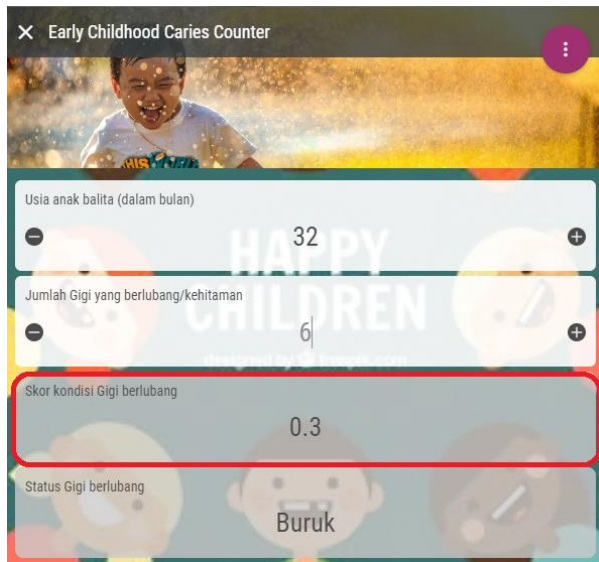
Early Childhood Caries Counter

Usia anak balita (dalam bulan)

32

HAPPY CHILDREN

Jumlah Gigi yang berlubang/kehitaman

6

designed by freepik.com

Skor kondisi Gigi berlubang

0.3

Status Gigi berlubang

Buruk